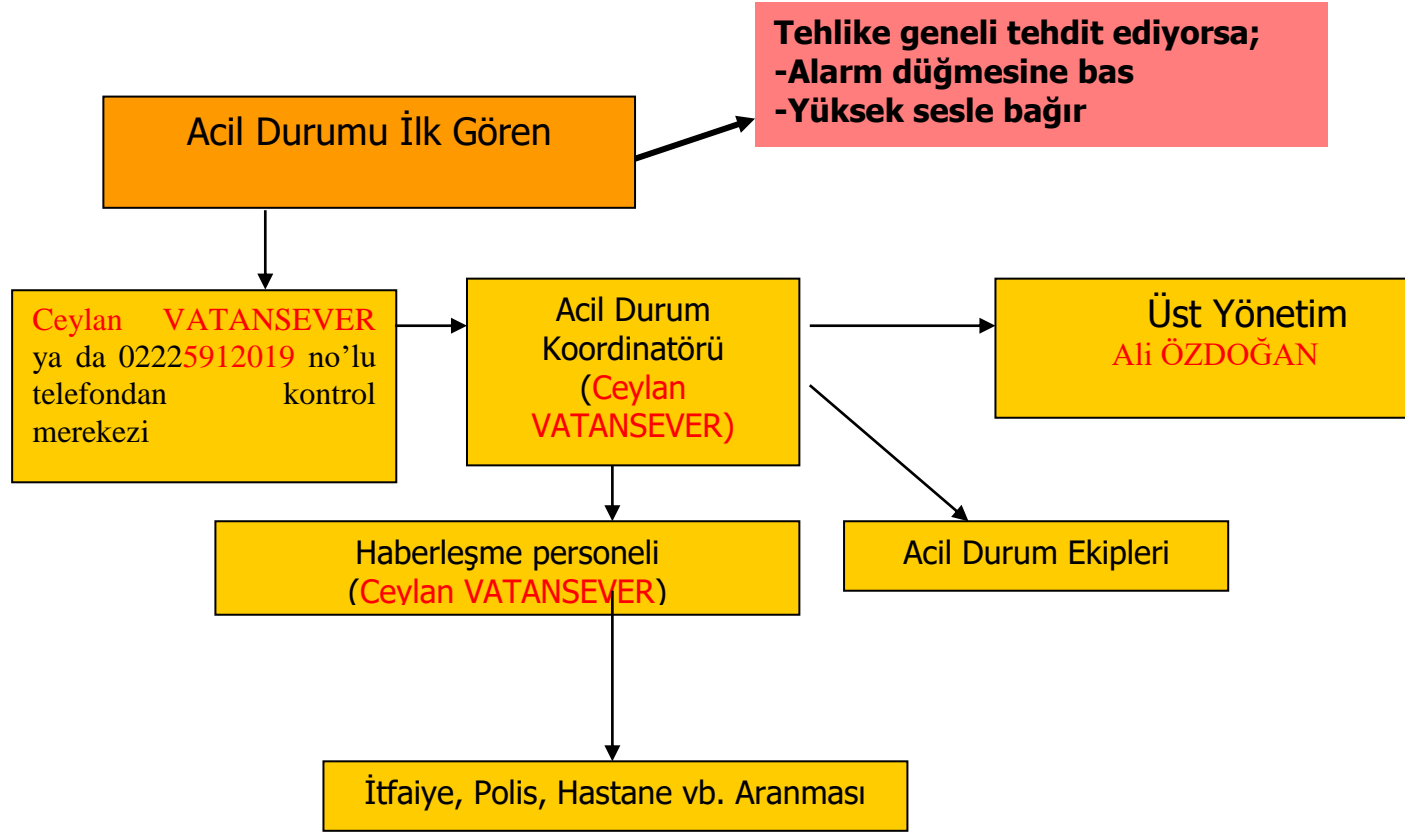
Tehlike geneli tehdit ediyorsa;
-Alarm düğmesine bas
-Yüksek sesle bağır

Acil Durumu İlk Gören

Ceylan VATANSEVER ya da 02225912019 no'lu telefondan kontrol merekezi

Acil Durum Koordinatörü (Ceylan VATANSEVER)

Üst Yönetim
Ali ÖZDOĞAN

Haberleşme personeli (Ceylan VATANSEVER)

Acil Durum Ekipleri

İtfaiye, Polis, Hastane vb. Aranması